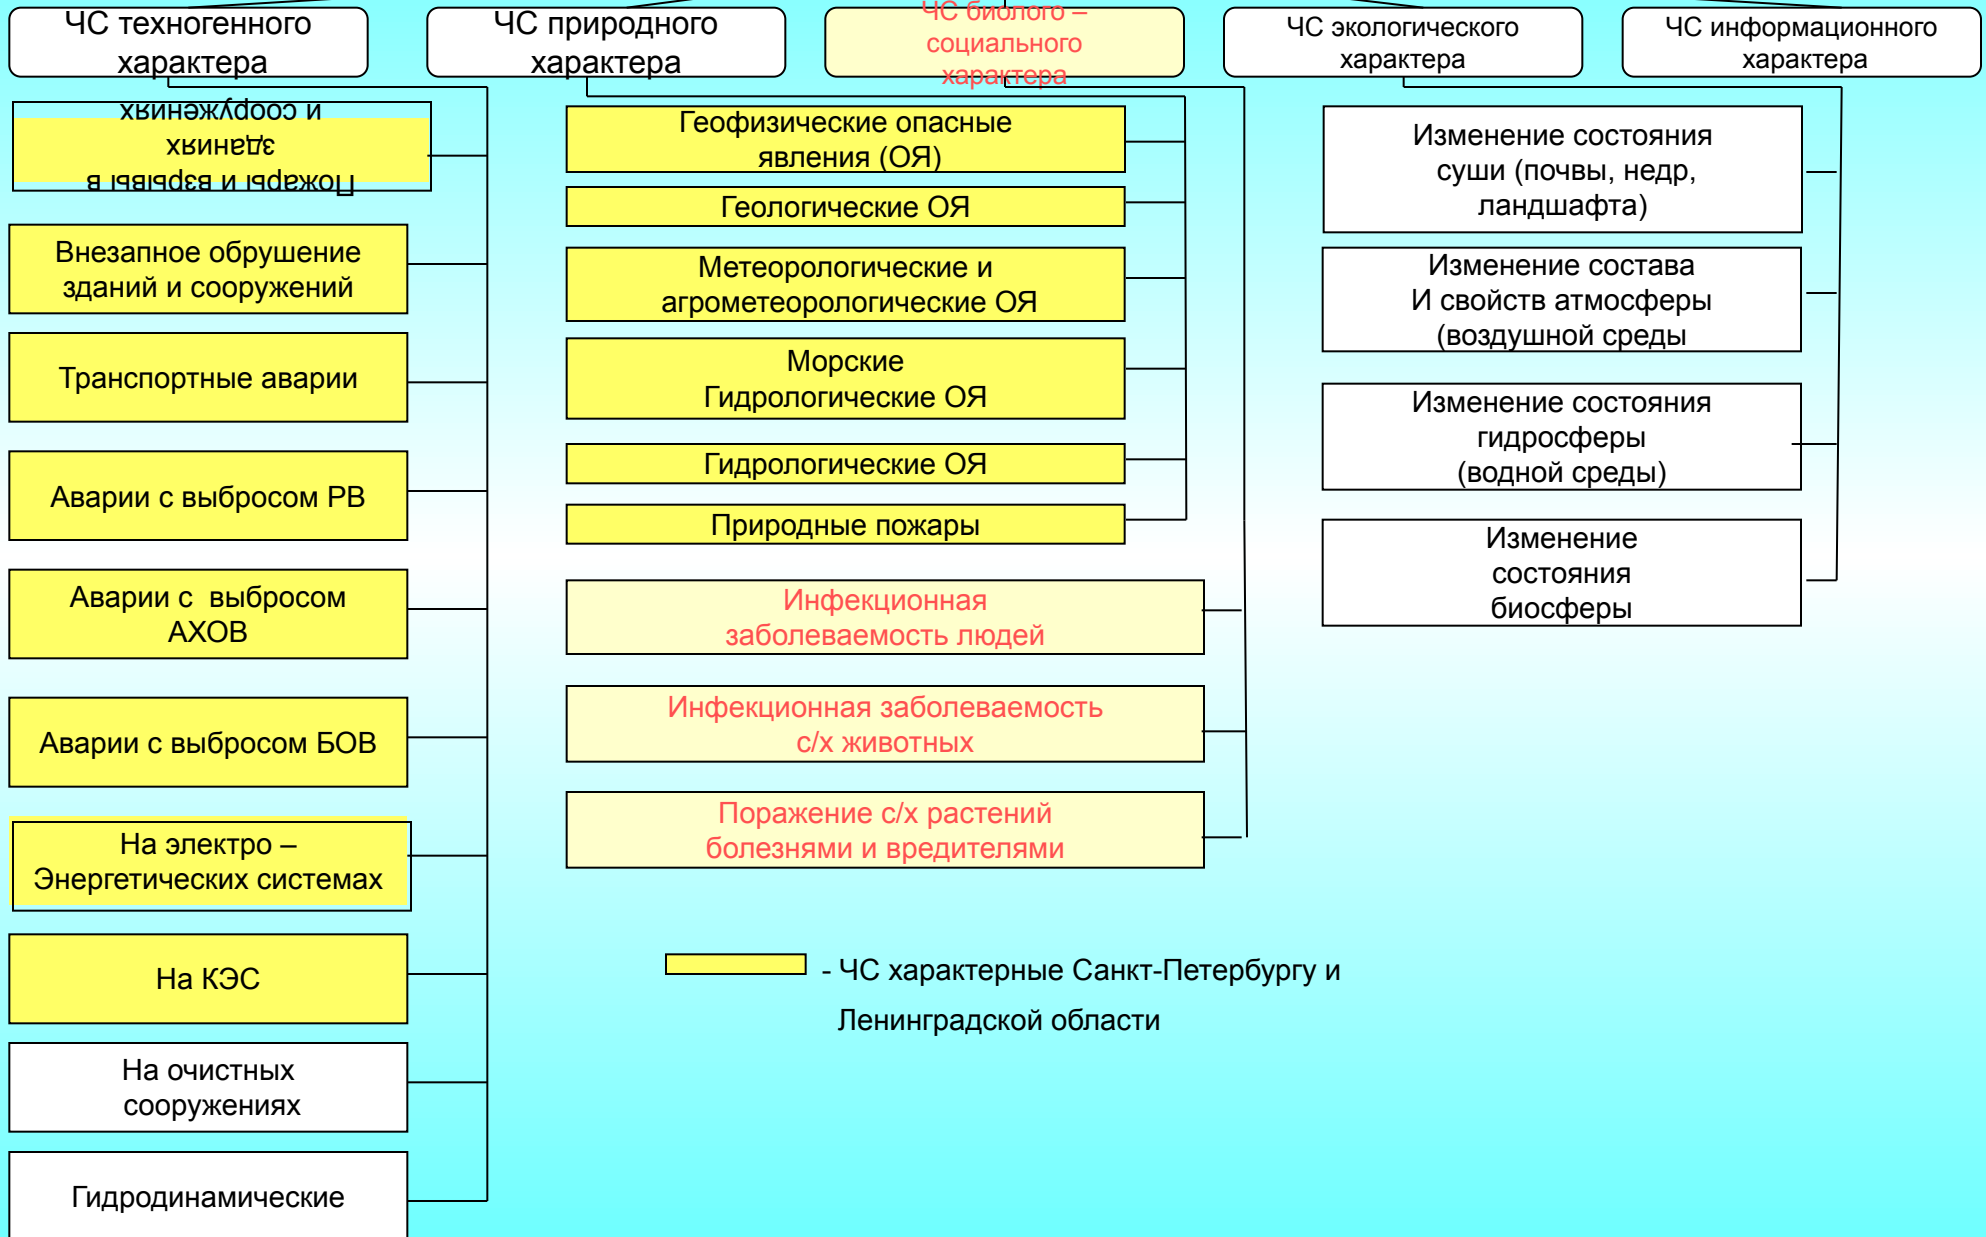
ЧС техногенного характера

ЧС природного характера

ЧС биолого – социального характера

ЧС экологического характера

ЧС информационного характера

Пожары и взрывы в зданиях и сооружениях

Внезапное обрушение зданий и сооружений

Транспортные аварии

Аварии с выбросом РВ

Аварии с выбросом АХОВ

Аварии с выбросом БОВ

На электро – Энергетических системах

На КЭС

На очистных сооружениях

Гидродинамические

Геофизические опасные явления (ОЯ)

Геологические ОЯ

Метеорологические и агрометеорологические ОЯ

Морские Гидрологические ОЯ

Гидрологические ОЯ

Природные пожары

Инфекционная заболеваемость людей

Инфекционная заболеваемость с/х животных

Поражение с/х растений болезнями и вредителями

Изменение состояния суши (почвы, недр, ландшафта)

Изменение состава И свойств атмосферы (воздушной среды)

Изменение состояния гидросферы (водной среды)

Изменение состояния биосферы

- ЧС характерные Санкт-Петербургу и Ленинградской области